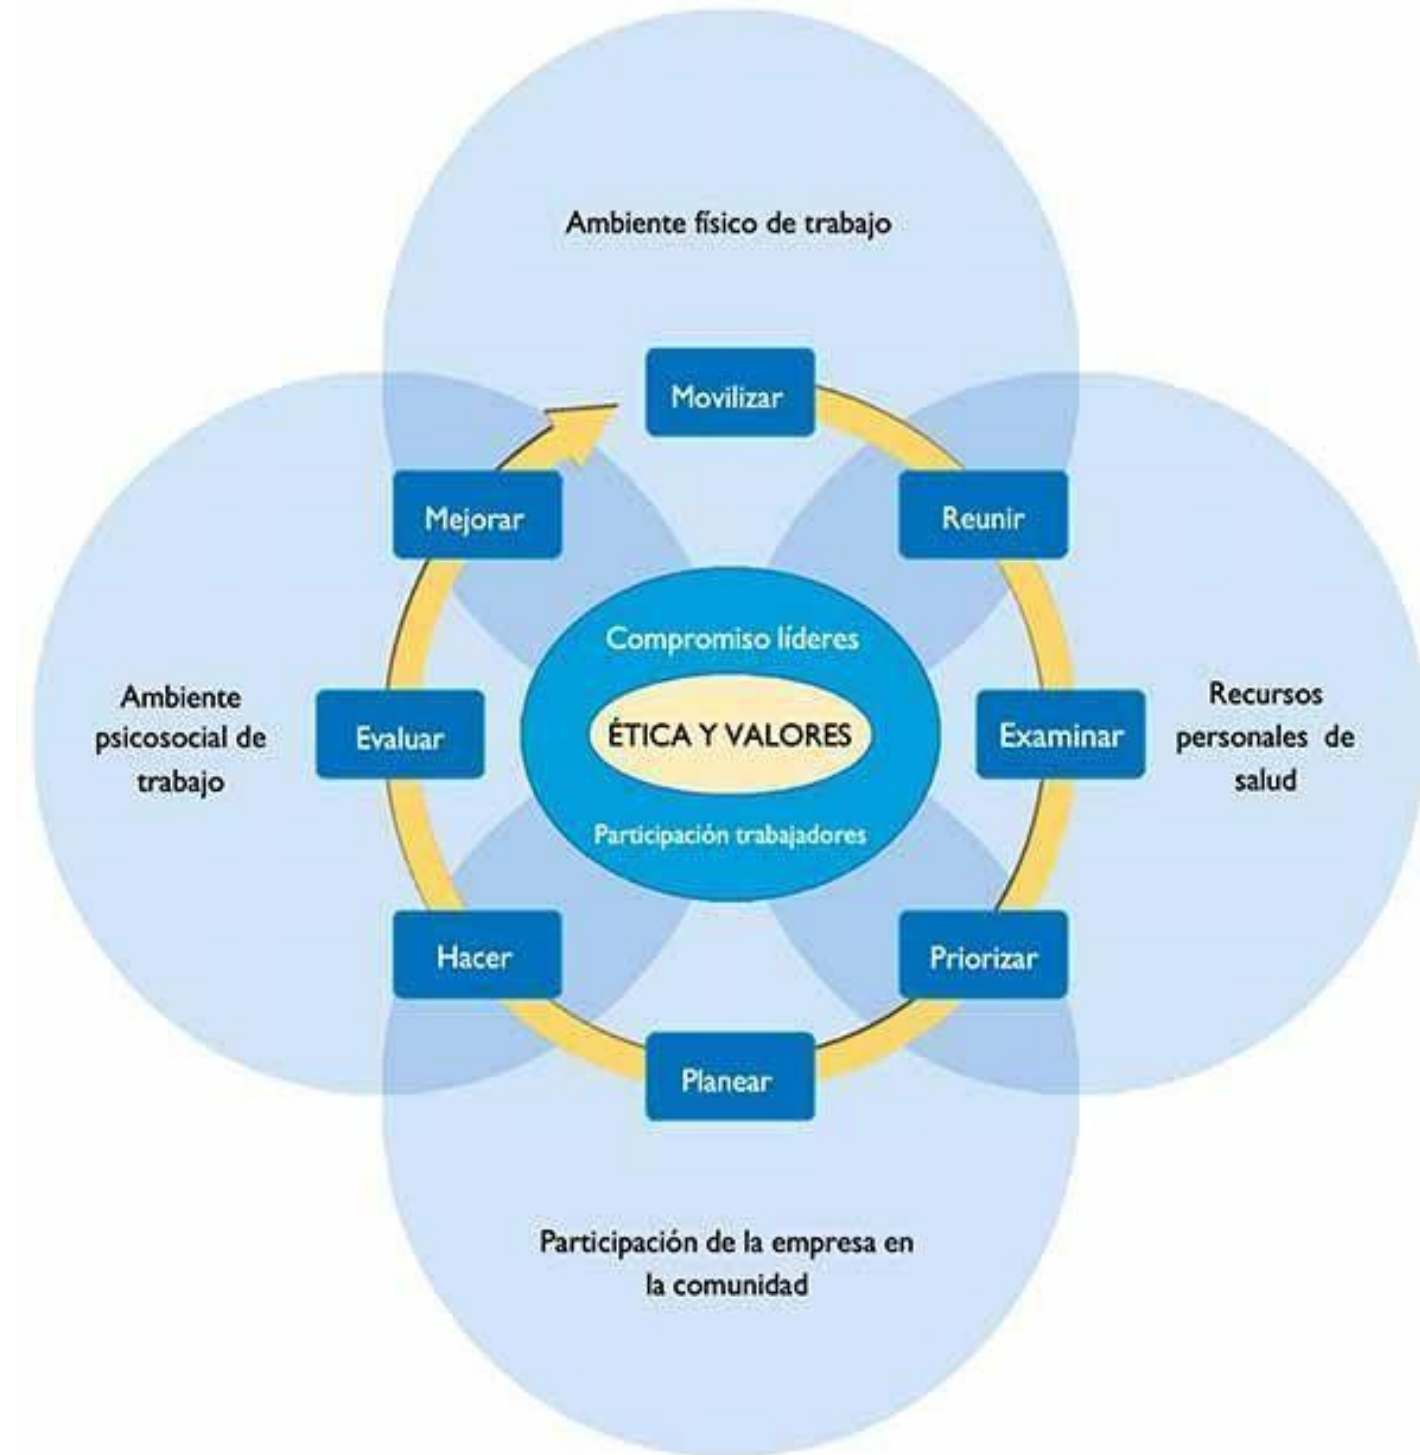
Ambiente físico de trabajo

Movilizar

Mejorar

Reunir

Compromiso líderes

Ambiente psicosocial de trabajo

Evaluar

ÉTICA Y VALORES

Examinar

Recursos personales de salud

Participación trabajadores

Hacer

Priorizar

Planear

Participación de la empresa en la comunidad